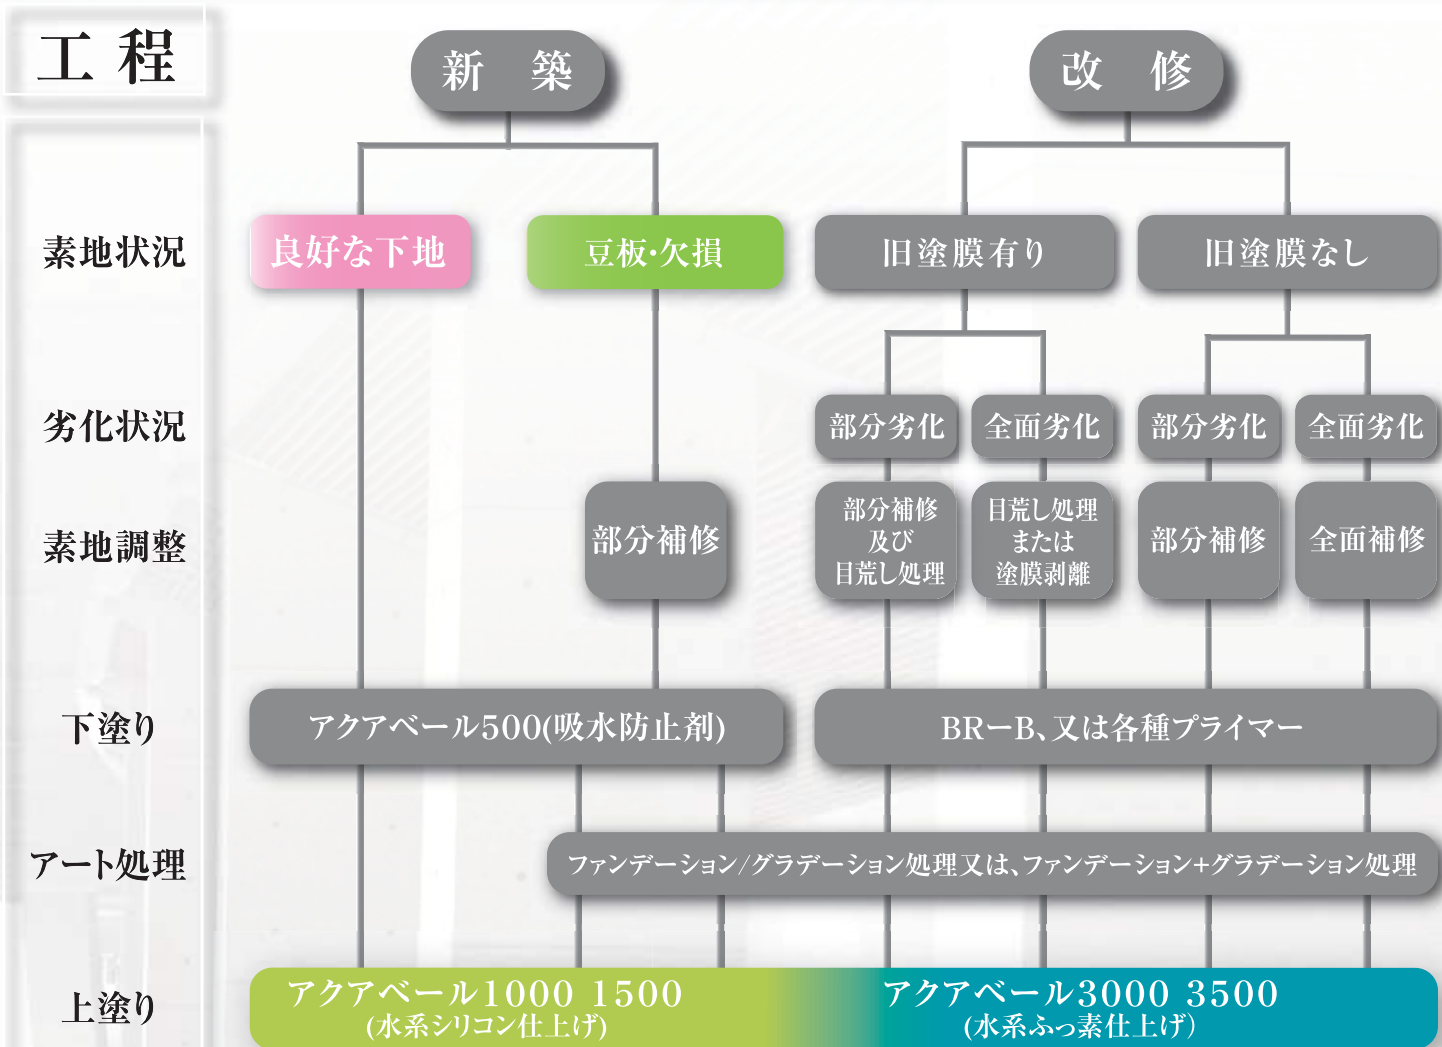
工程

新 築

改 修

素地状況

良好な下地

豆板･欠損

旧塗膜有り

旧塗膜なし

劣化状況

部分劣化

全面劣化

部分劣化

全面劣化

素地調整

部分補修

部分補修及び目荒し処理

目荒し処理または塗膜剥離

部分補修

全面補修

下塗り

アクアベール500(吸水防止剤)

BR−B、又は各種プライマー

アート処理

ファンデーション/グラデーション処理又は、ファンデーション+グラデーション処理

上塗り

アクアベール1000 1500 (水系シリコン仕上げ)

アクアベール3000 3500 (水系ふっ素仕上げ)